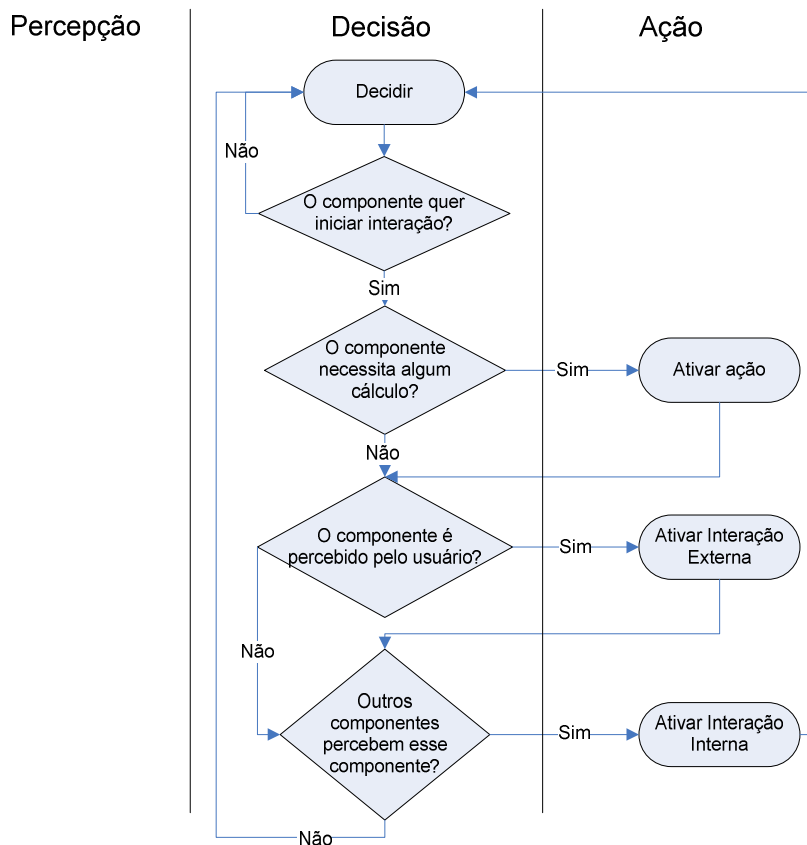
Percepção

Decisão

Ação

Decidir

Não

O componente quer iniciar interação?

Sim

O componente necessita algum cálculo?

Sim

Ativar ação

Não

O componente é percebido pelo usuário?

Sim

Ativar Interação Externa

Não

Outros componentes percebem esse componente?

Sim

Ativar Interação Interna

Não